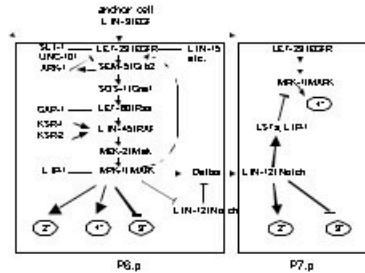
anchor cell
LIN-3/EGF

SLT-1
UNC-101
ARK-1
LET-23/EGFR
SEM-5/GRB2
LIN-15
etc.
SOS-1/Gnef
GAP-1
LET-60/Ras
KSR-1
KSR-2
LIN-45/RAF
MEK-2/Mek
LIP-1
MPK-1/MAPK
Delta
LIN-12/Notch
2°
1°
3°
P6.p

LET-23/EGFR
MPK-1/MAPK
1°
LST, LIP-1
LIN-12/Notch
2°
3°
P7.p